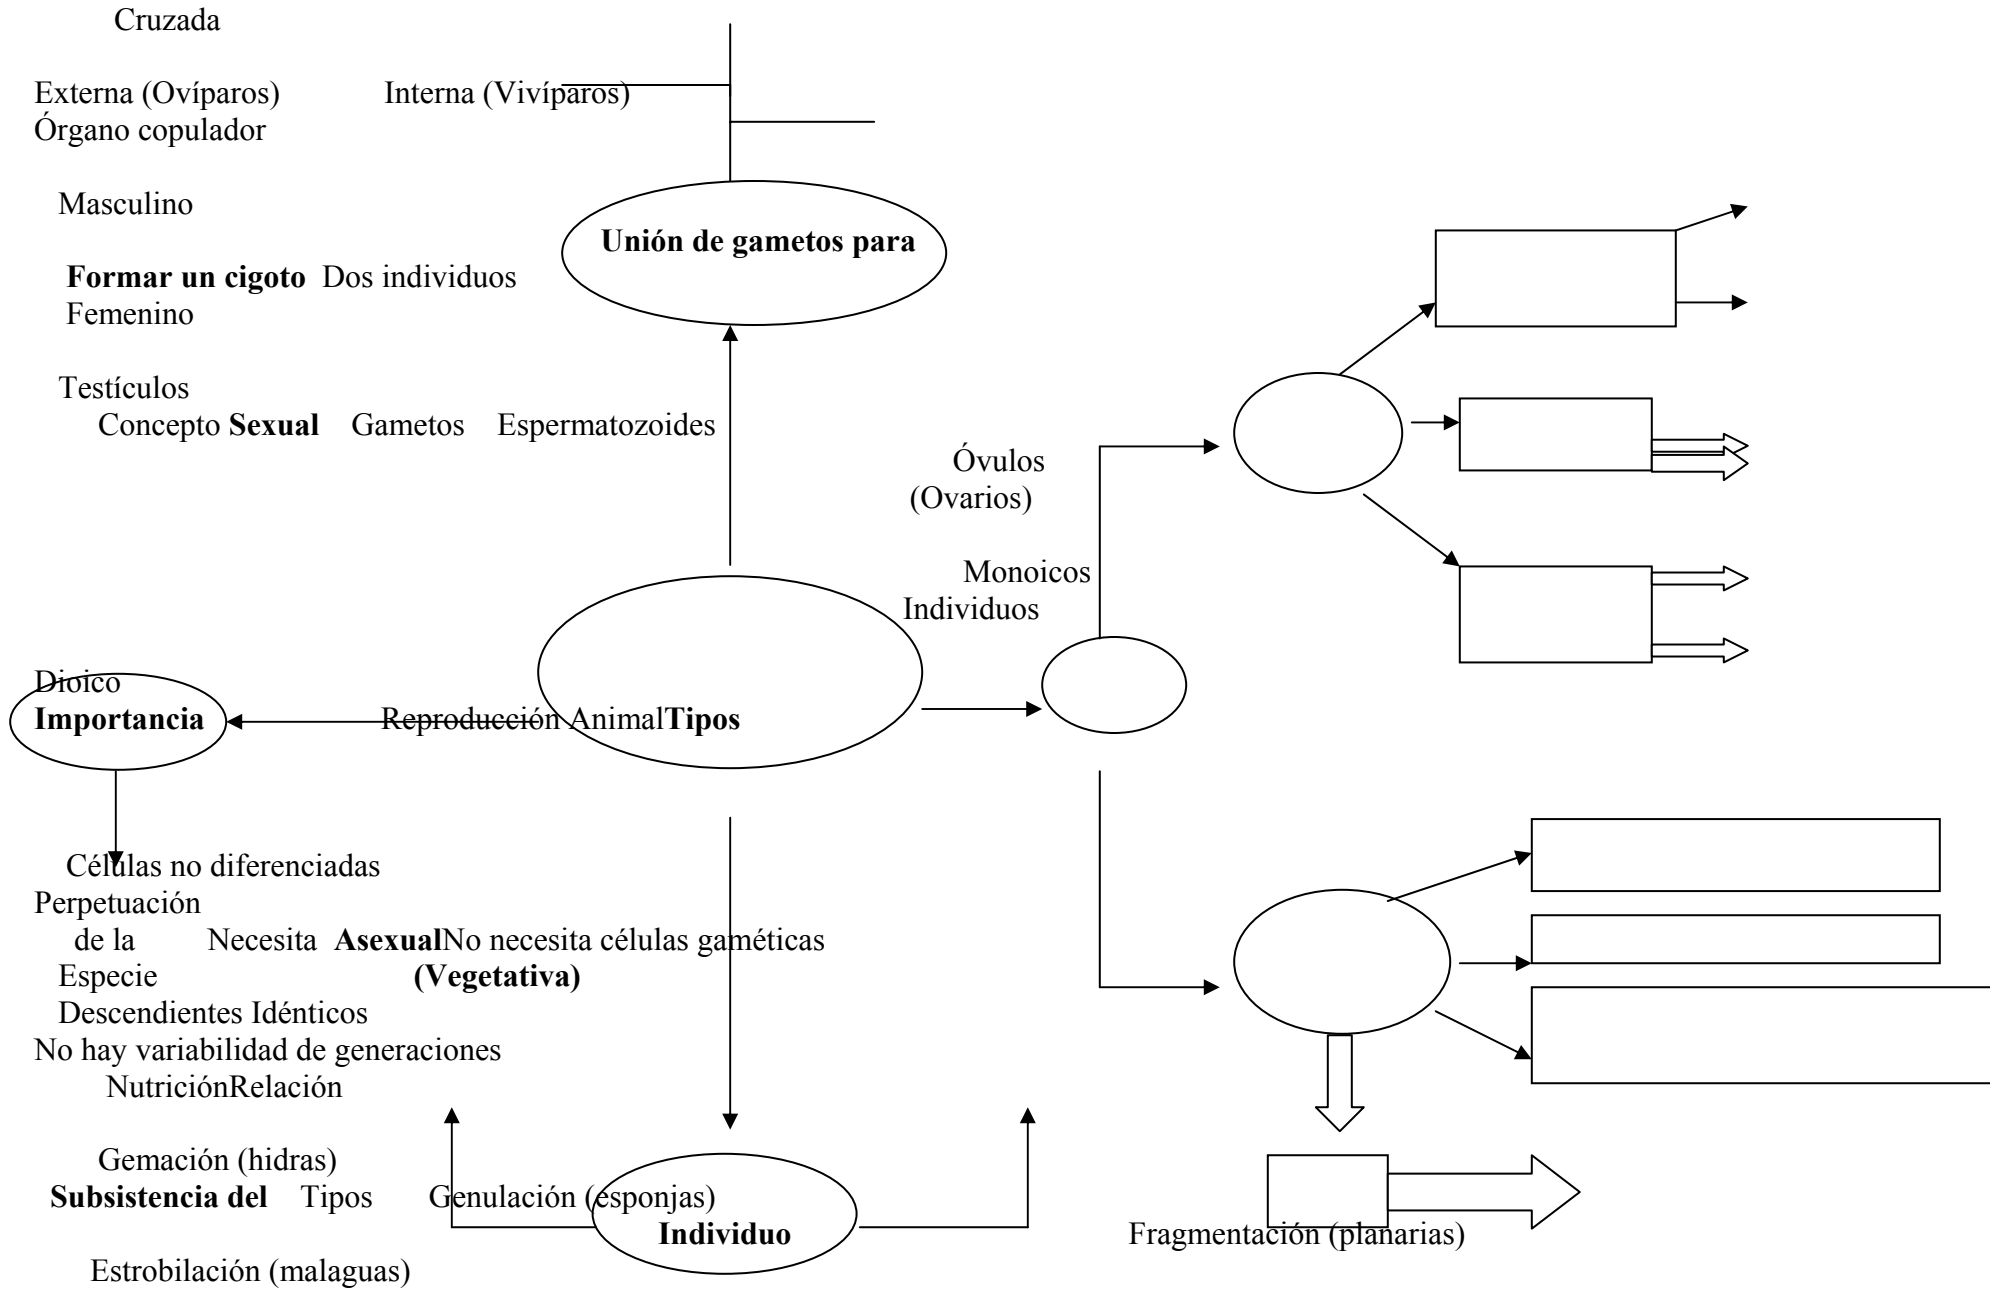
Cruzada

Externa (Ovíparos) Interna (Vivíparos)
Órgano copulador

Masculino

Unión de gametos para

Formar un cigoto Dos individuos
Femenino

Testículos
Concepto Sexual Gametos Espermatozoides

Óvulos
(Ovarios)

Monoicos
Individuos

Dioico
Importancia

Reproducción AnimalTipos

Células no diferenciadas
Perpetuación
de la Necesita AsexualNo necesita células gaméticas
Especie (Vegetativa)
Descendientes Idénticos
No hay variabilidad de generaciones
NutriciónRelación

Gemación (hidras)
Subsistencia del Tipos Genulación (esponjas)
Individuo

Estrobilación (malaguas)

Fragmentación (planarias)